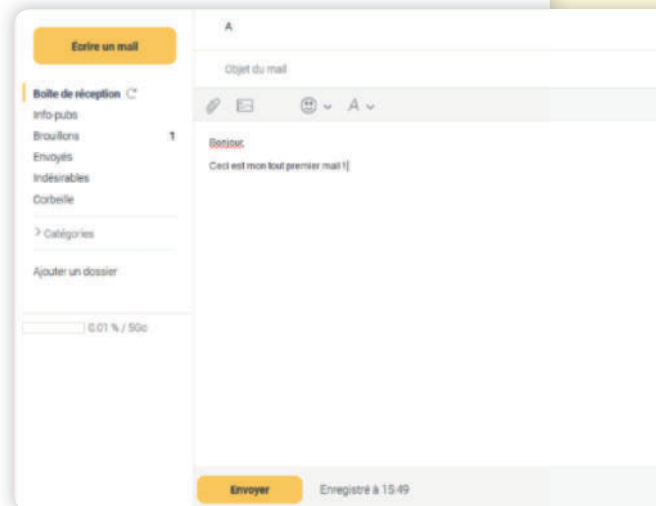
Écrire un mail

Boîte de réception

Info-pubs

Brouillons 1

Envoyés

Indésirables

Corbeille

> Catégories

Ajouter un dossier

0.01 % / 5Go

A

Objet du mail

A

Bonjour,

Ceci est mon tout premier mail !

Envoyer

Enregistré à 15:49